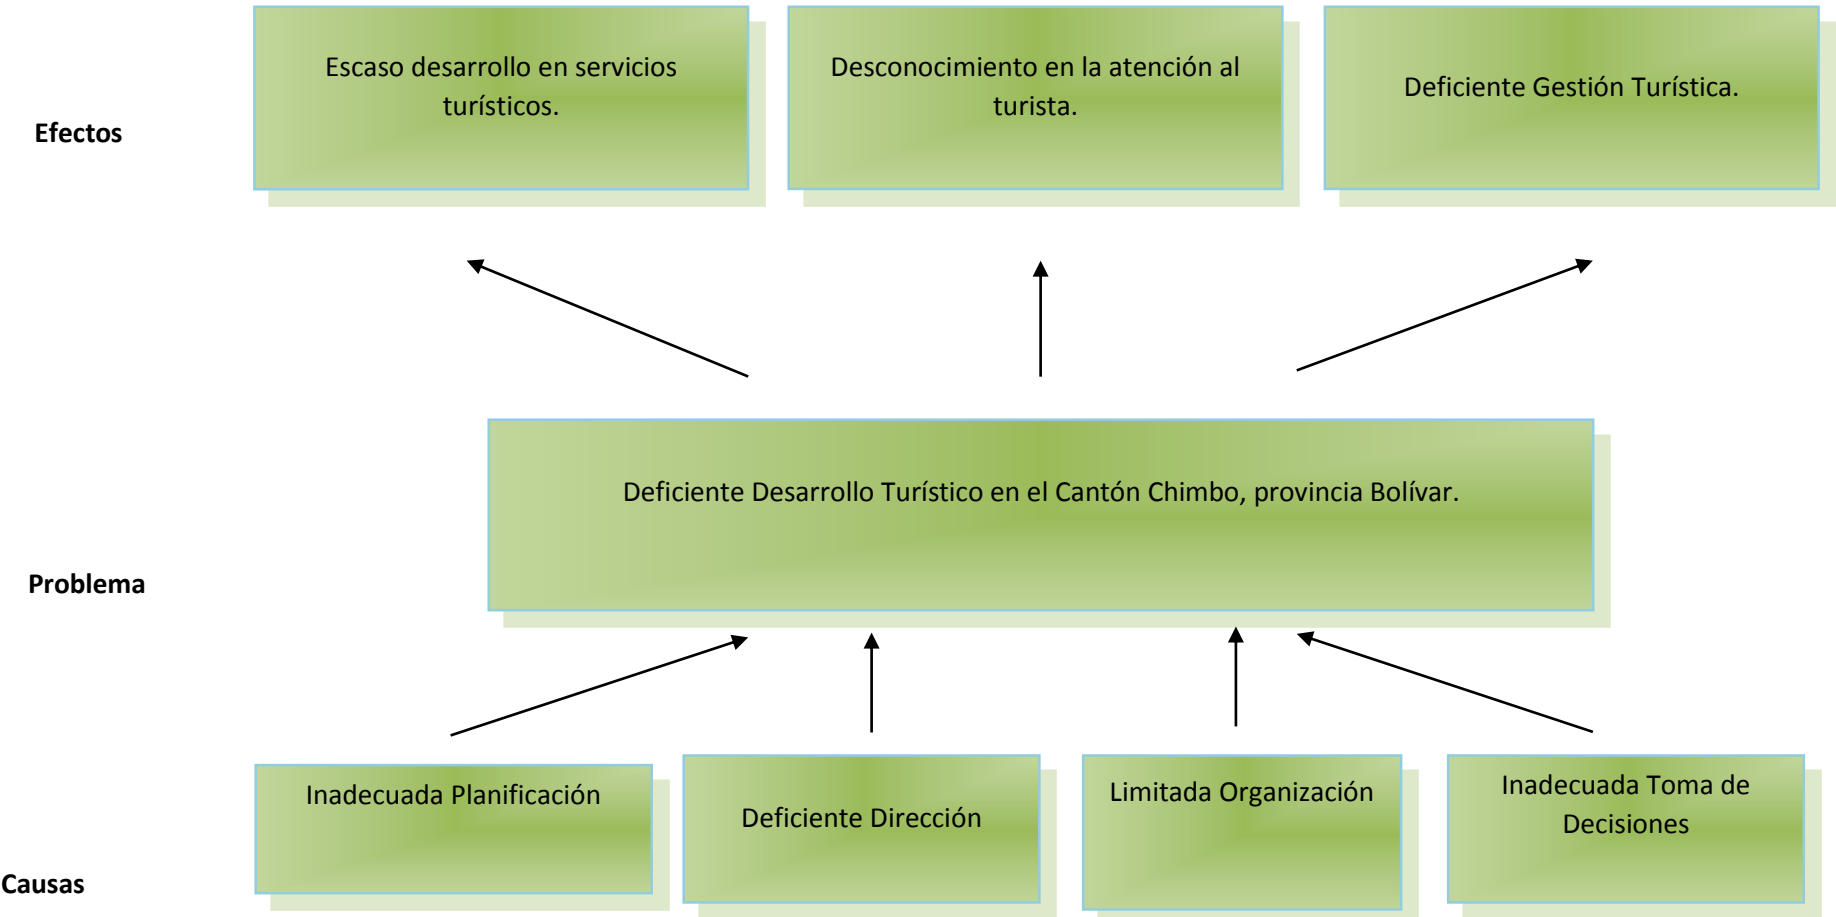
Efectos

Escaso desarrollo en servicios turísticos.

Desconocimiento en la atención al turista.

Deficiente Gestión Turística.

Problema

Deficiente Desarrollo Turístico en el Cantón Chimbo, provincia Bolívar.

Causas

Inadecuada Planificación

Deficiente Dirección

Limitada Organización

Inadecuada Toma de Decisiones